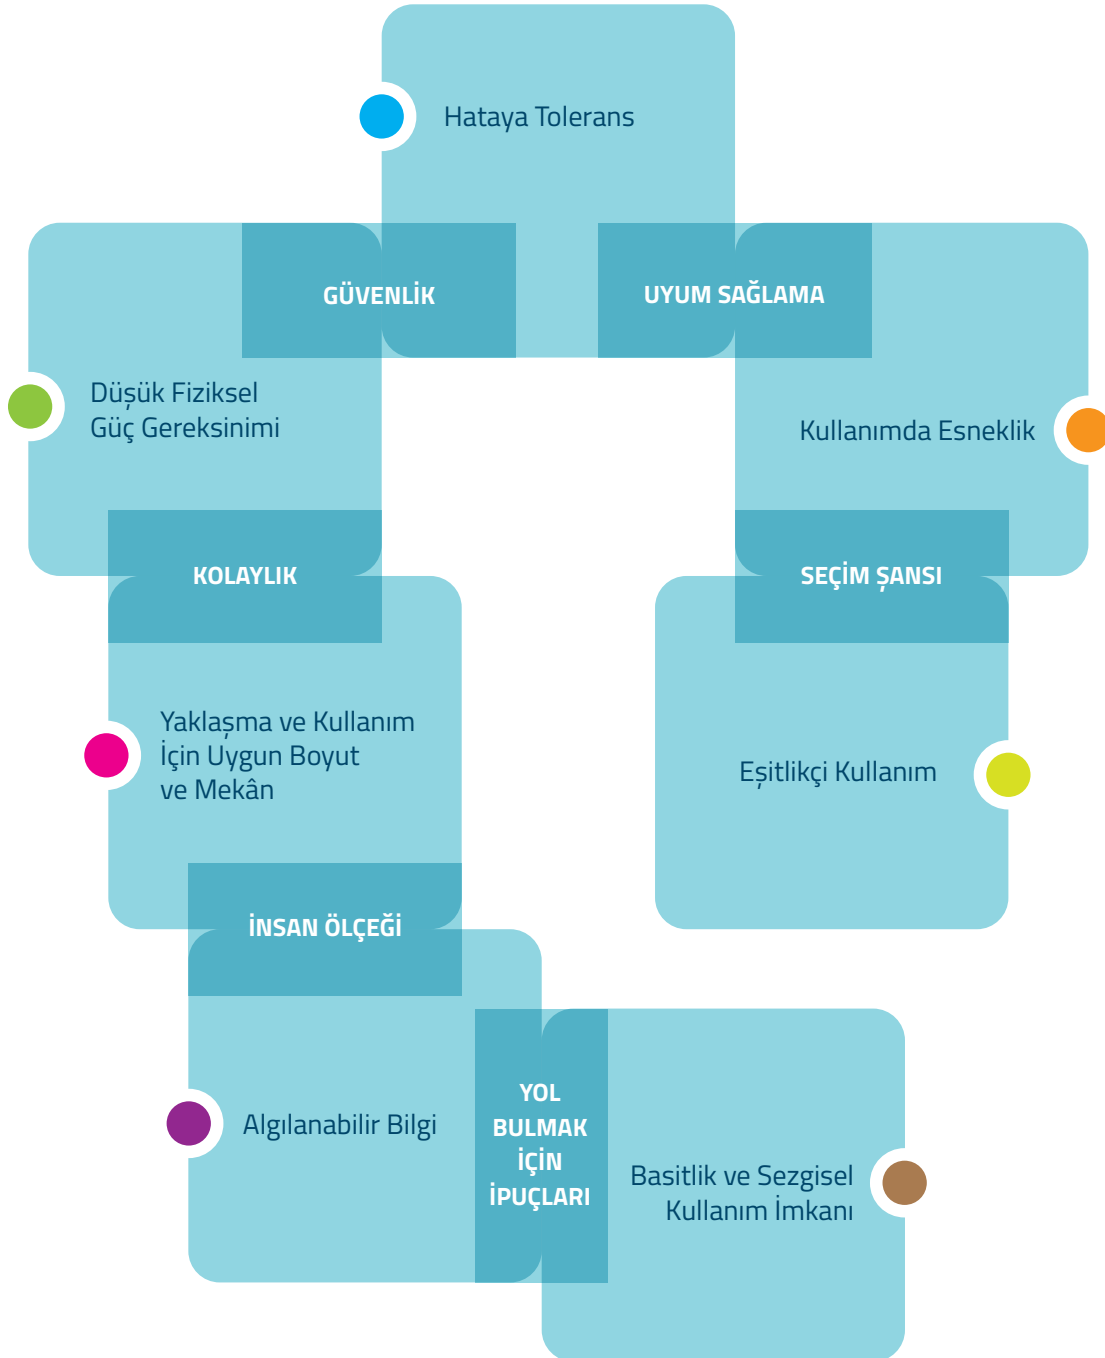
Hataya Tolerans

GÜVENLİK

UYUM SAĞLAMA

Düşük Fiziksel Güç Gereksinimi

Kullanımda Esneklik

KOLAYLIK

SEÇİM ŞANSI

Yaklaşma ve Kullanım İçin Uygun Boyut ve Mekân

Eşitlikçi Kullanım

İNSAN ÖLÇEĞİ

Algılanabilir Bilgi

YOL BULMAK İÇİN İPUÇLARI

Basitlik ve Sezgisel Kullanım İmkanı